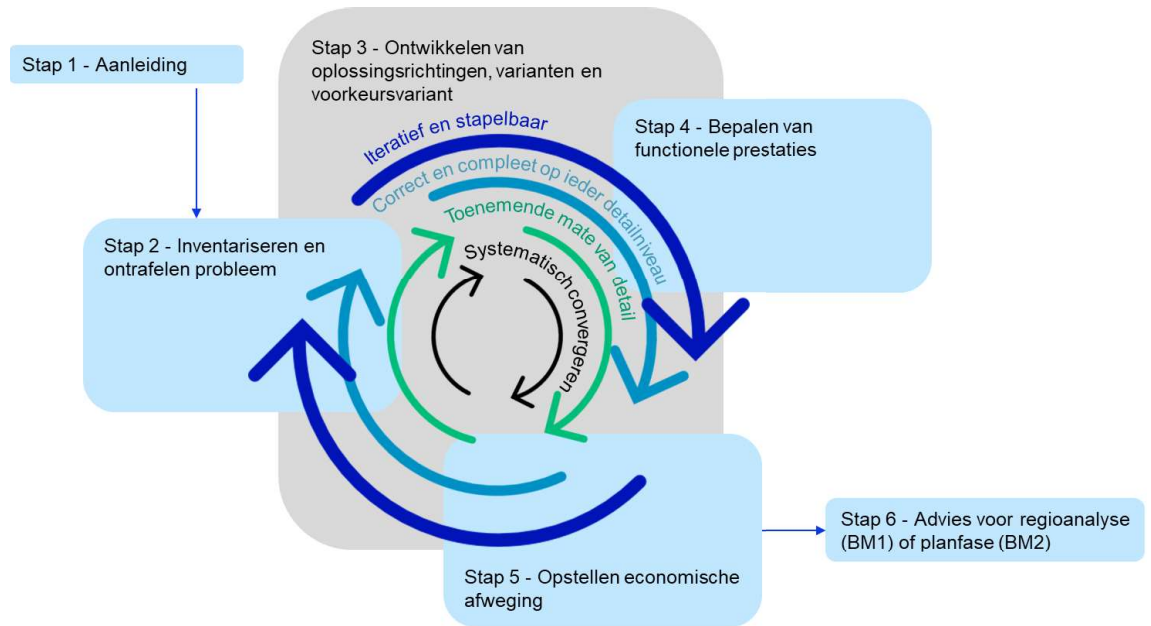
Stap 1 - Aanleiding

Stap 3 - Ontwikkelen van oplossingsrichtingen, varianten en voorkeursvariant

Iteratief en stapelbaar

Stap 4 - Bepalen van functionele prestaties

Correct en compleet op ieder detailniveau

Toenemende mate van detail

Stap 2 - Inventariseren en ontrafelen probleem

Systematisch convergeren

Stap 6 - Advies voor regioanalyse (BM1) of planfase (BM2)

Stap 5 - Opstellen economische afweging